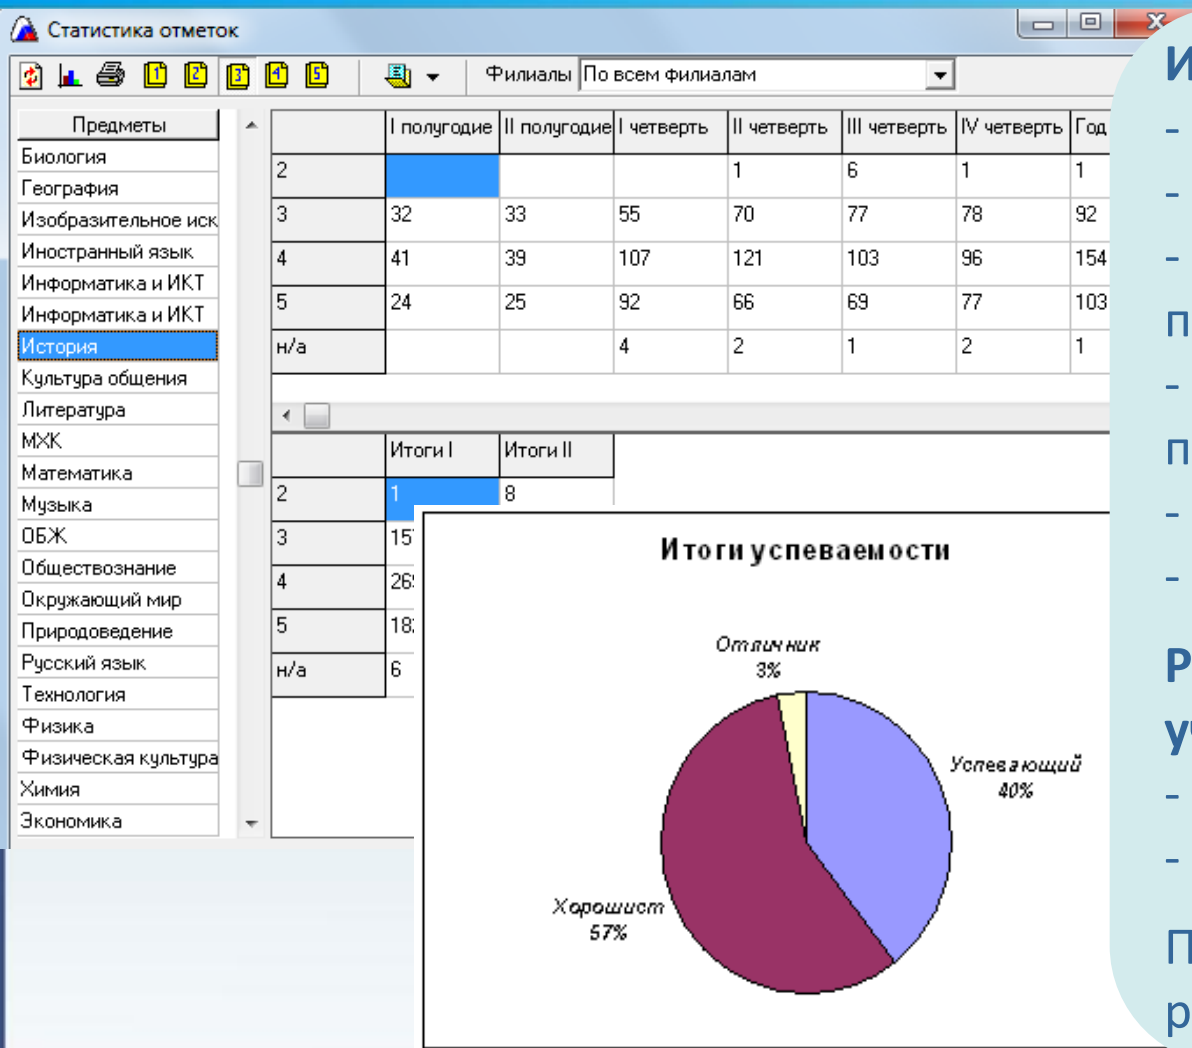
Статистика отметок

Филиалы По всем филиалам

Предметы
Биология
География
Изобразительное иск
Иностранный язык
Информатика и ИКТ
Информатика и ИКТ
История
Культура общения
Литература
МХК
Математика
Музыка
ОБЖ
Обществознание
Окружающий мир
Природоведение
Русский язык
Технология
Физика
Физическая культура
Химия
Экономика

| | I полугодие | II полугодие | I четверть | II четверть | III четверть | IV четверть | Год |
|---|---|---|---|---|---|---|---|
| 2 | | | | 1 | 6 | 1 | 1 |
| 3 | 32 | 33 | 55 | 70 | 77 | 78 | 92 |
| 4 | 41 | 39 | 107 | 121 | 103 | 96 | 154 |
| 5 | 24 | 25 | 92 | 66 | 69 | 77 | 103 |
| н/а | | | 4 | 2 | 1 | 2 | 1 |

| | Итоги I | Итоги II |
|---|---|---|
| 2 | 1 | 8 |
| 3 | 15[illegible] | |
| 4 | 26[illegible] | |
| 5 | 18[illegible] | |
| н/а | 6 | |

Итоги успеваемости

Отличник 3%
Успевающий 40%
Хорошист 57%

И
-
-
-
П
-
П
-
-
Р
У
-
-
П
р